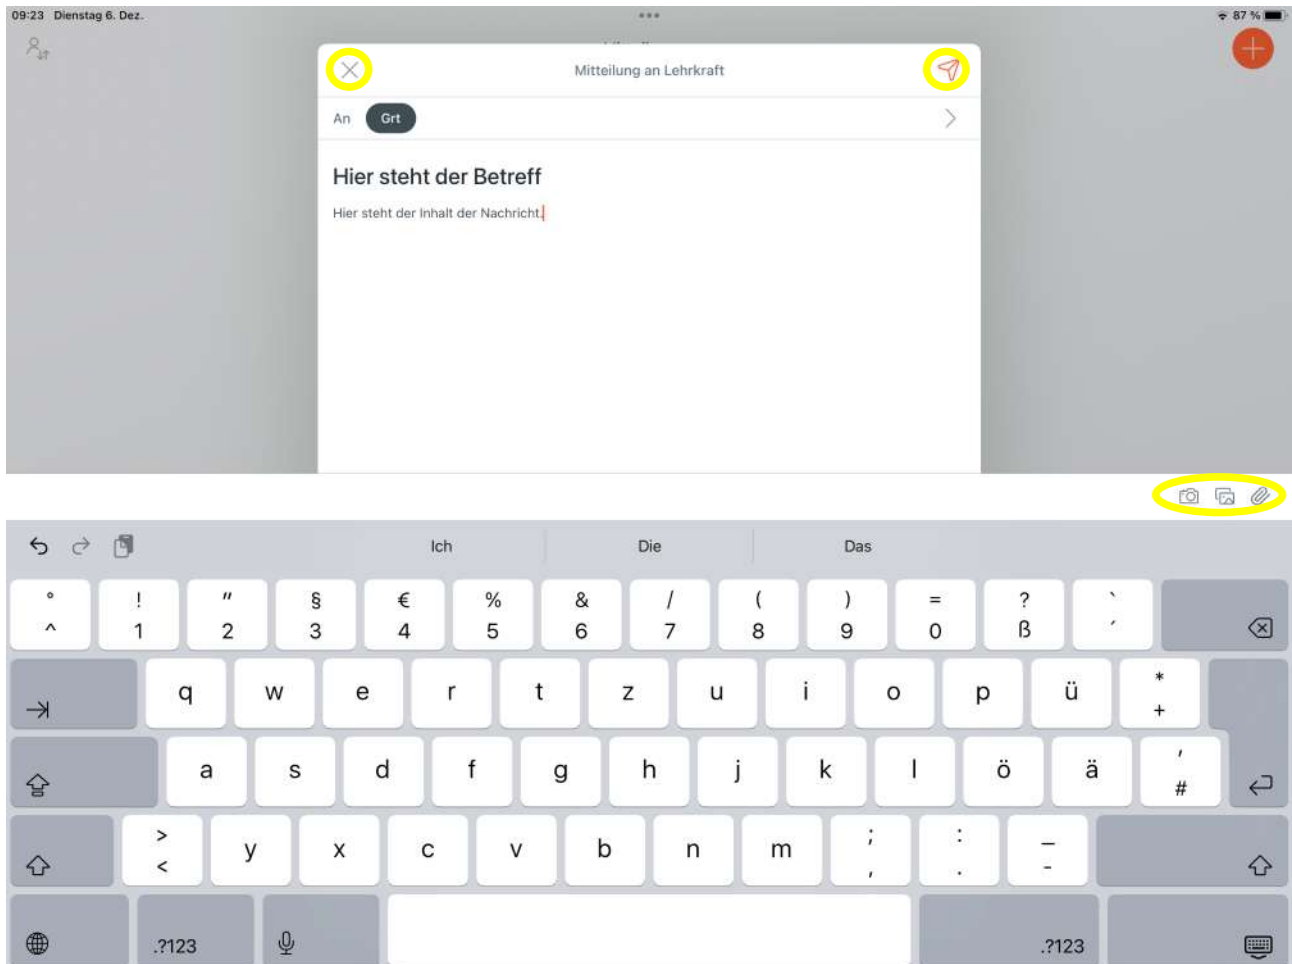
09:23 Dienstag 6. Dez.

87 %

Mitteilung an Lehrkraft

An Grt

Hier steht der Betreff

Hier steht der Inhalt der Nachricht.

Ich Die Das

° ^ ! 1 " 2 § 3 € 4 % 5 & 6 / 7 ( 8 ) 9 = 0 ? ß ` ´

q w e r t z u i o p ü * +

a s d f g h j k l ö ä ' #

> < y x c v b n m ; , : . _ -

.?123 .?123